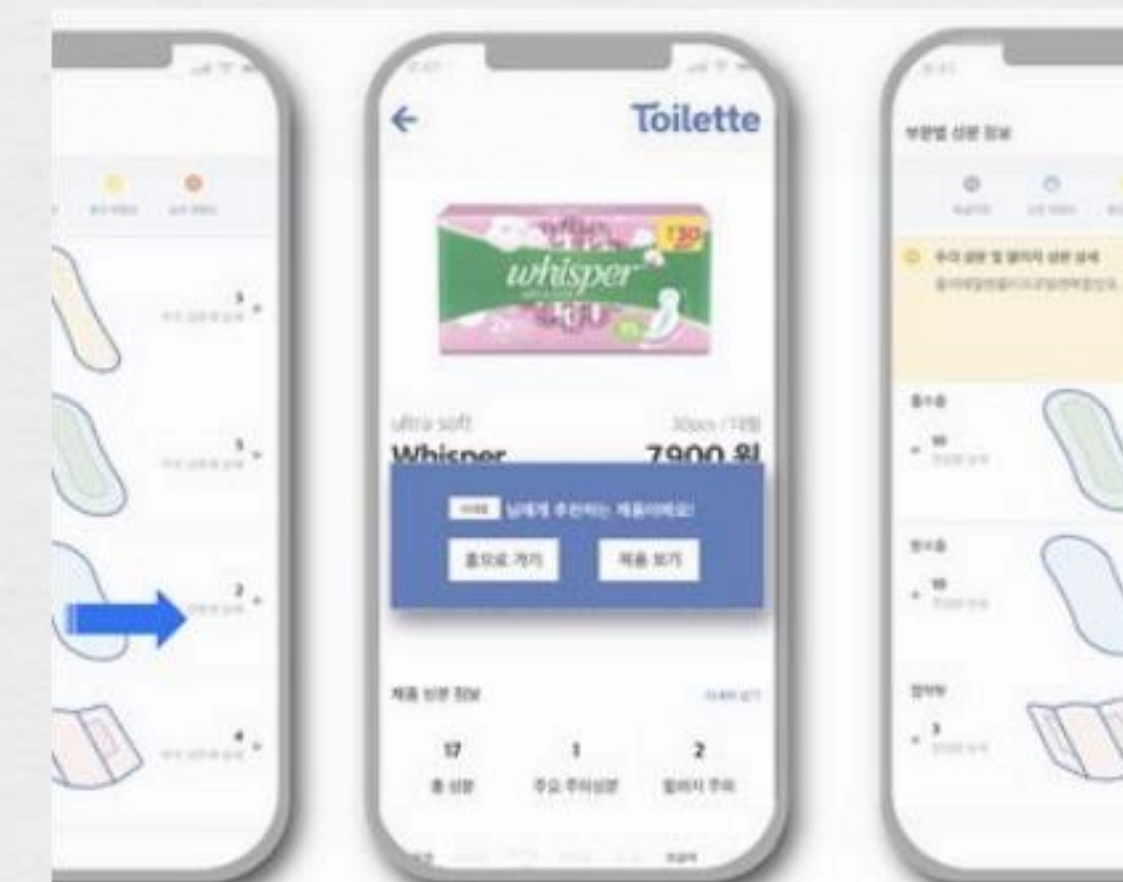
3

5

2

4

←

Toilette

whisper

30

ultra soft

30pcs / 1팩

Whisper

7900 원

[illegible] 님에게 추천하는 제품이에요!

홈으로 가기

제품 보기

제품 성분 정보

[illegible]

17

총 성분

1

주요 주의성분

2

알러지 주의

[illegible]

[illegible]

10

10

3